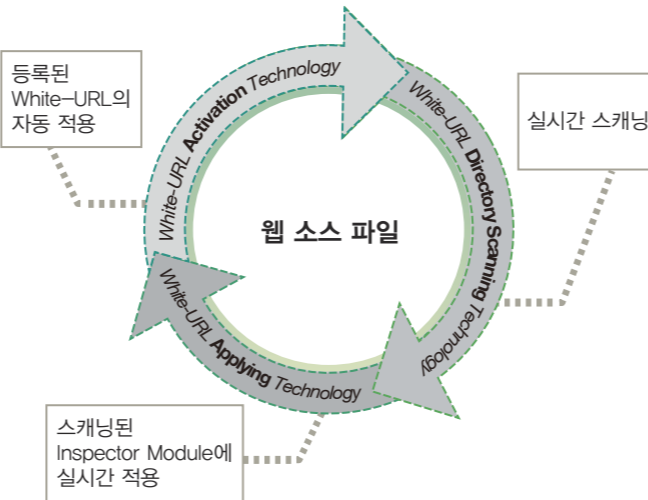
등록된
White-URL의
자동 적용

White-URL Activation Technology

실시간 스캐닝

White-URL Directory Scanning Technology

웹 소스 파일

White-URL Applying Technology

스캐닝된
Inspector Module에
실시간 적용